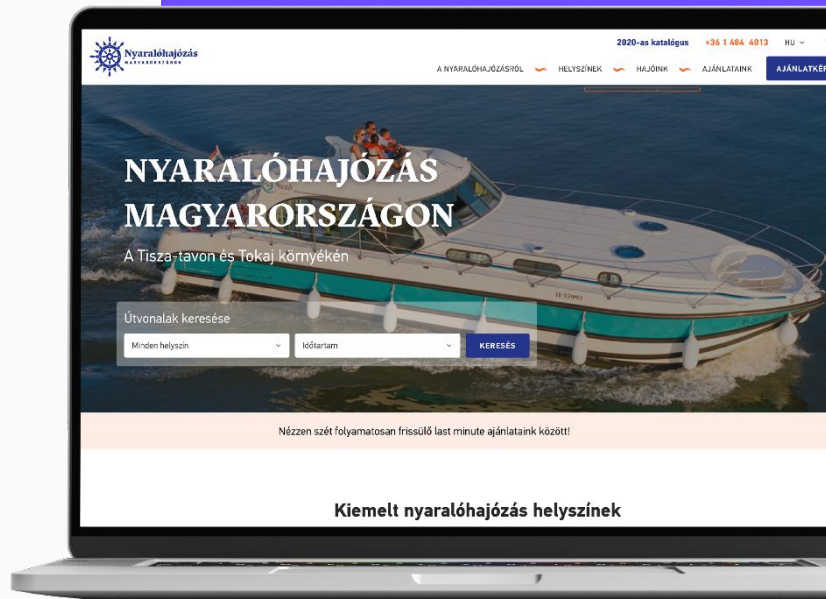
Nyaralóhajózás
MAGYARORSZÁGON

2020-as katalógus +36 1 484 4013 HU

A NYARALÓHAJÓZÁSRÓL HELYSZÍNEK HAJÓINK AJÁNLATAINK AJÁNLATKÉR

NYARALÓHAJÓZÁS MAGYARORSZÁGON

A Tisza-tavon és Tokaj környékén

Útvonalak keresése

Minden helyszín

Időtartam

KERESÉS

Nézzen szét folyamatosan frissülő last minute ajánlataink között!

Kiemelt nyaralóhajózás helyszínek